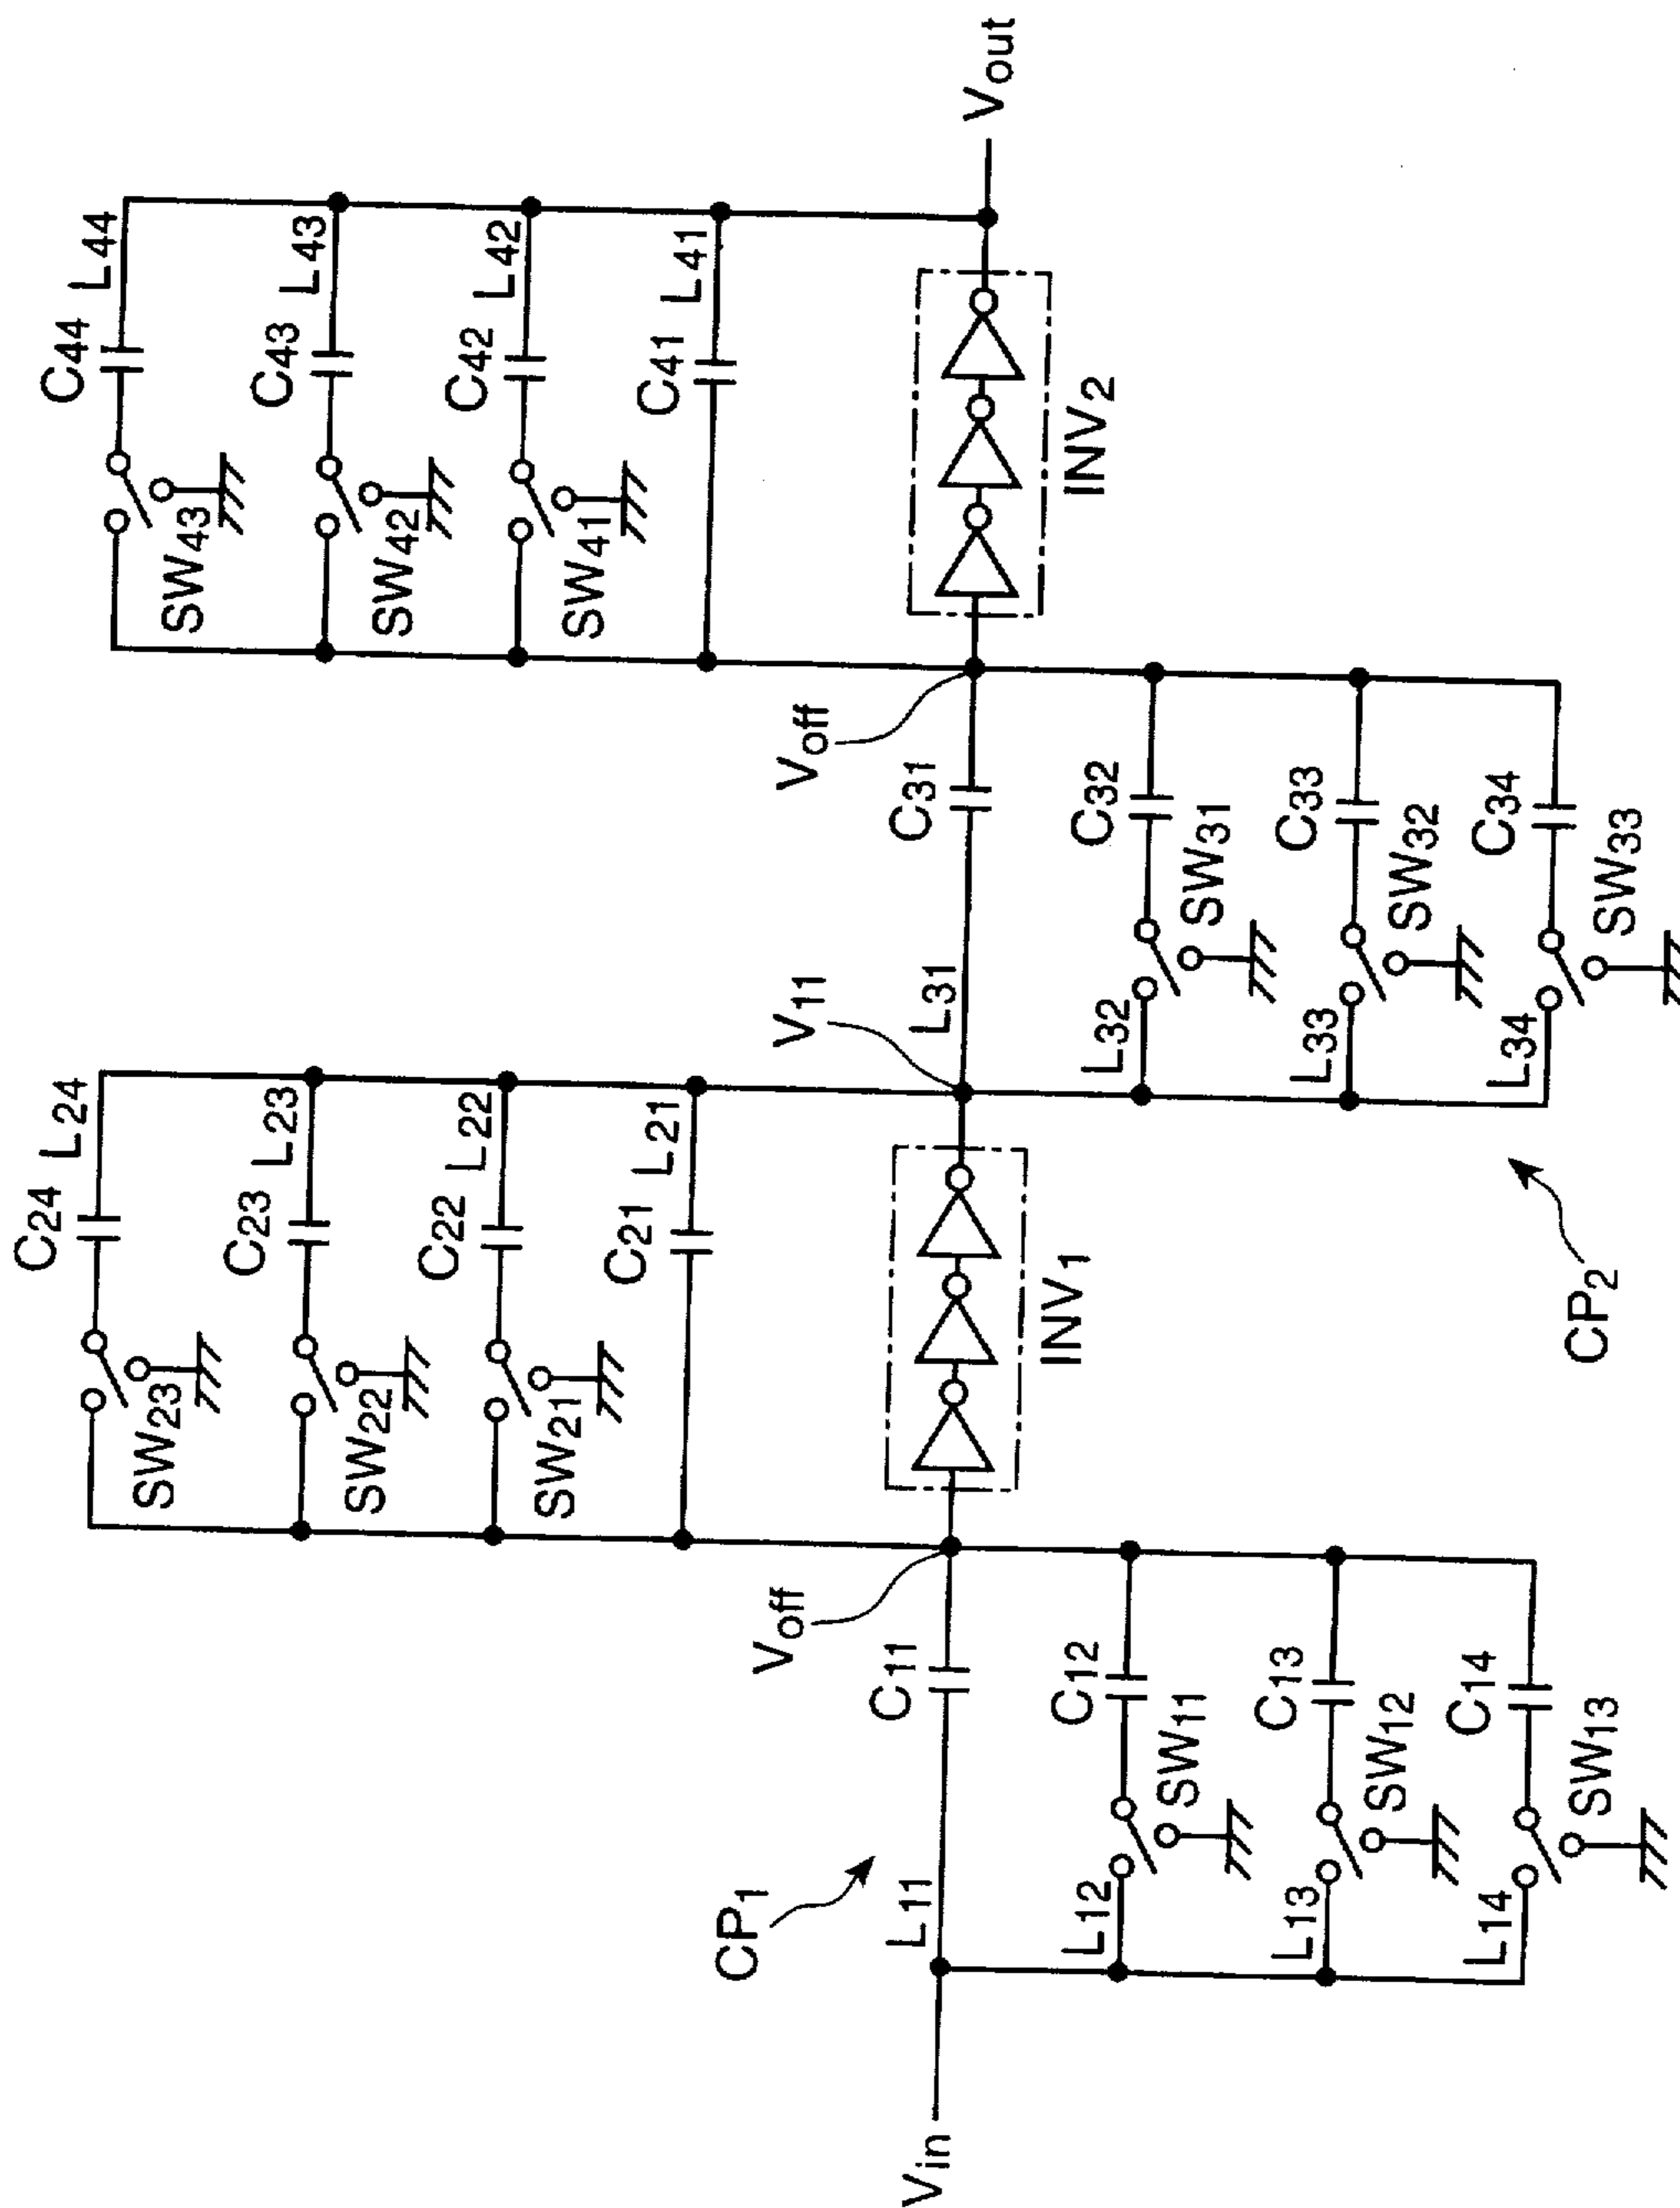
$V_{out}$
$C_{44}$ $L_{44}$
$C_{43}$ $L_{43}$
$C_{42}$ $L_{42}$
$C_{41}$ $L_{41}$
$SW_{43}$
$SW_{42}$
$SW_{41}$
$INV_2$
$V_{off}$
$C_{31}$
$C_{32}$ $SW_{31}$
$C_{33}$ $SW_{32}$
$C_{34}$ $SW_{33}$
$V_{11}$
$L_{31}$
$L_{32}$
$L_{33}$
$L_{34}$
$C_{24}$ $L_{24}$
$C_{23}$ $L_{23}$
$C_{22}$ $L_{22}$
$C_{21}$ $L_{21}$
$SW_{23}$
$SW_{22}$
$SW_{21}$
$INV_1$
$CP_2$
$V_{off}$
$C_{11}$
$C_{12}$ $SW_{11}$
$C_{13}$ $SW_{12}$
$C_{14}$ $SW_{13}$
$CP_1$
$L_{11}$
$L_{12}$
$L_{13}$
$L_{14}$
$V_{in}$